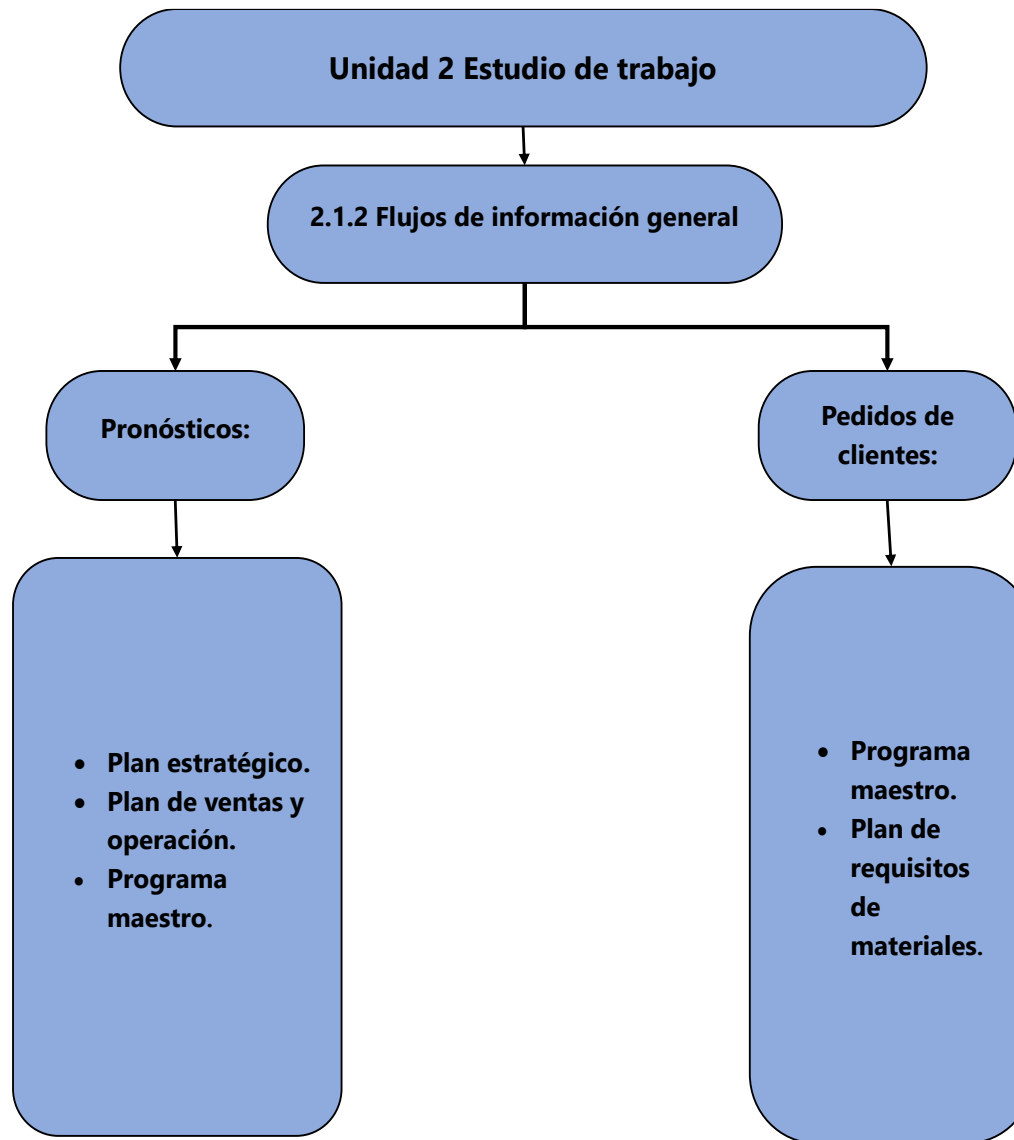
Unidad 2 Estudio de trabajo

2.1.2 Flujos de información general

Pronósticos:

- Plan estratégico.
- Plan de ventas y operación.
- Programa maestro.

Pedidos de clientes:

- Programa maestro.
- Plan de requisitos de materiales.